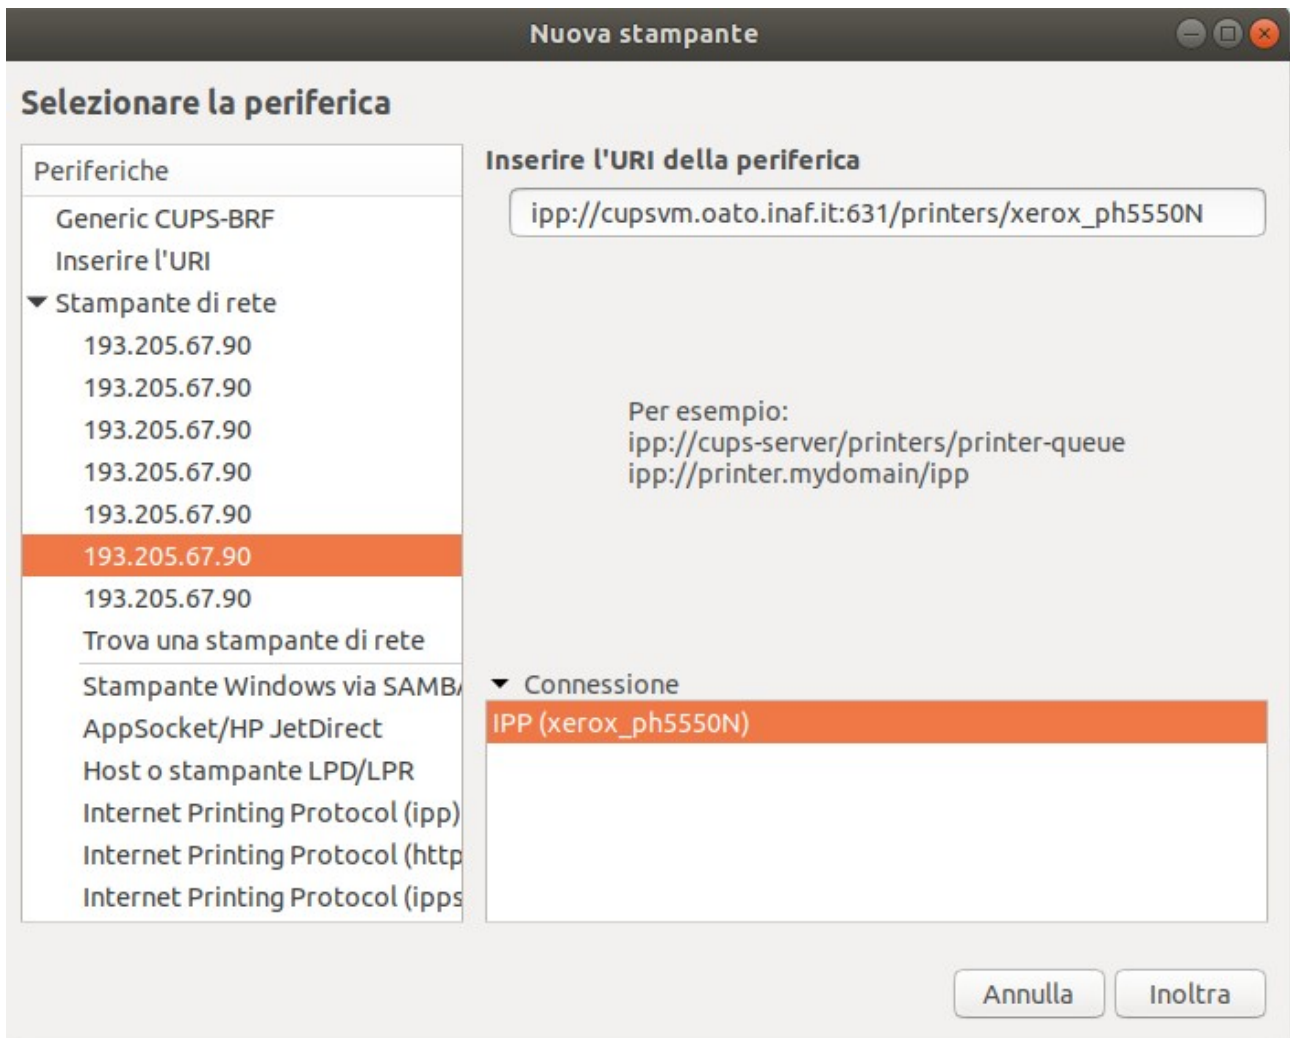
Nuova stampante

Selezionare la periferica

Periferiche
Generic CUPS-BRF
Inserire l'URI
Stampante di rete
193.205.67.90
193.205.67.90
193.205.67.90
193.205.67.90
193.205.67.90
193.205.67.90
193.205.67.90
Trova una stampante di rete
Stampante Windows via SAMB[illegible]
AppSocket/HP JetDirect
Host o stampante LPD/LPR
Internet Printing Protocol (ipp)
Internet Printing Protocol (http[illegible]
Internet Printing Protocol (ipps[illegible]

Inserire l'URI della periferica
ipp://cupsvm.oato.inaf.it:631/printers/xerox_ph5550N

Per esempio:
ipp://cups-server/printers/printer-queue
ipp://printer.mydomain/ipp

Connessione
IPP (xerox_ph5550N)

Annulla
Inoltra